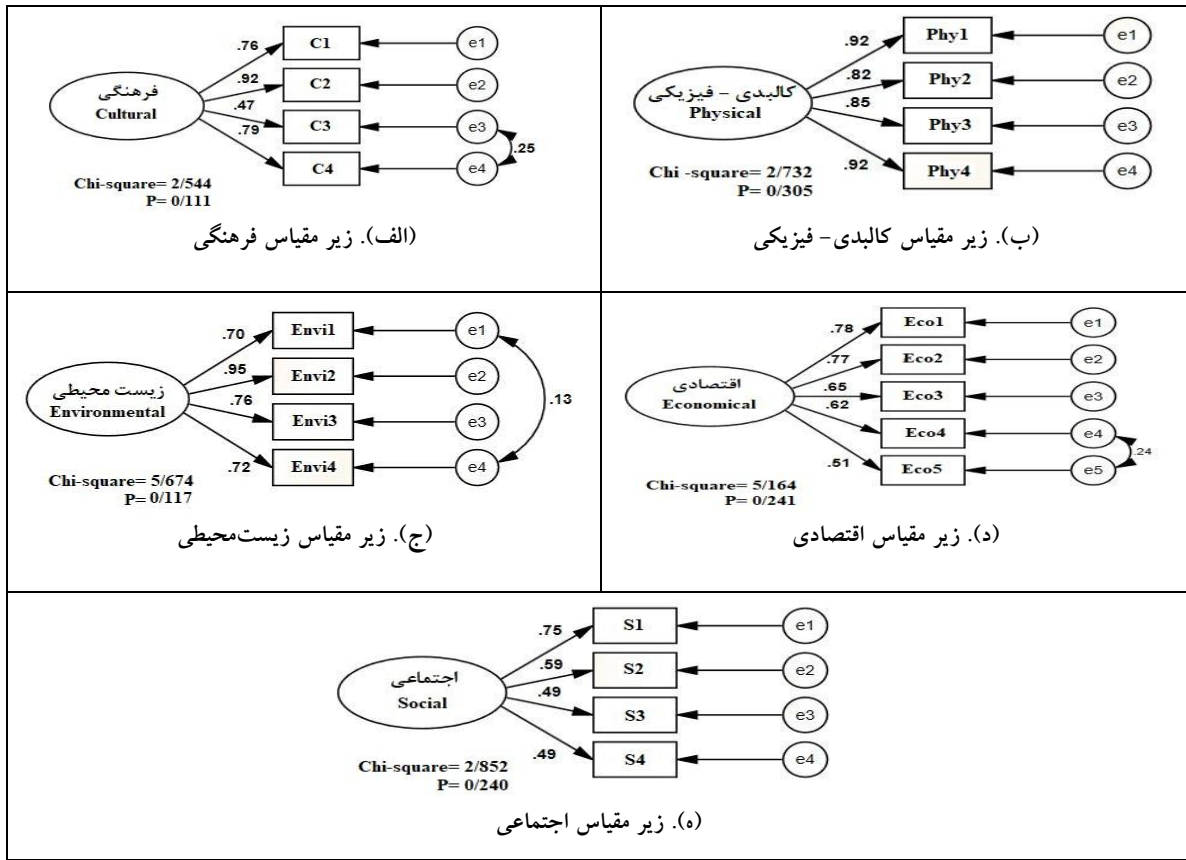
کالبدی - فیزیکی
Physical

.92 Phy1 e1
.82 Phy2 e2
.85 Phy3 e3
.92 Phy4 e4

Chi -square= 2/732
P= 0/305

(ب). زیر مقیاس کالبدی- فیزیکی

فرهنگی
Cultural

.76 C1 e1
.92 C2 e2
.47 C3 e3
.79 C4 e4
.25

Chi-square= 2/544
P= 0/111

(الف). زیر مقیاس فرهنگی

اقتصادی
Economical

.78 Eco1 e1
.77 Eco2 e2
.65 Eco3 e3
.62 Eco4 e4
.51 Eco5 e5
.24

Chi-square= 5/164
P= 0/241

(د). زیر مقیاس اقتصادی

زیست محیطی
Environmental

.70 Envi1 e1
.95 Envi2 e2
.76 Envi3 e3
.72 Envi4 e4
.13

Chi-square= 5/674
P= 0/117

(ج). زیر مقیاس زیست‌محیطی

اجتماعی
Social

.75 S1 e1
.59 S2 e2
.49 S3 e3
.49 S4 e4

Chi-square= 2/852
P= 0/240

(ه). زیر مقیاس اجتماعی